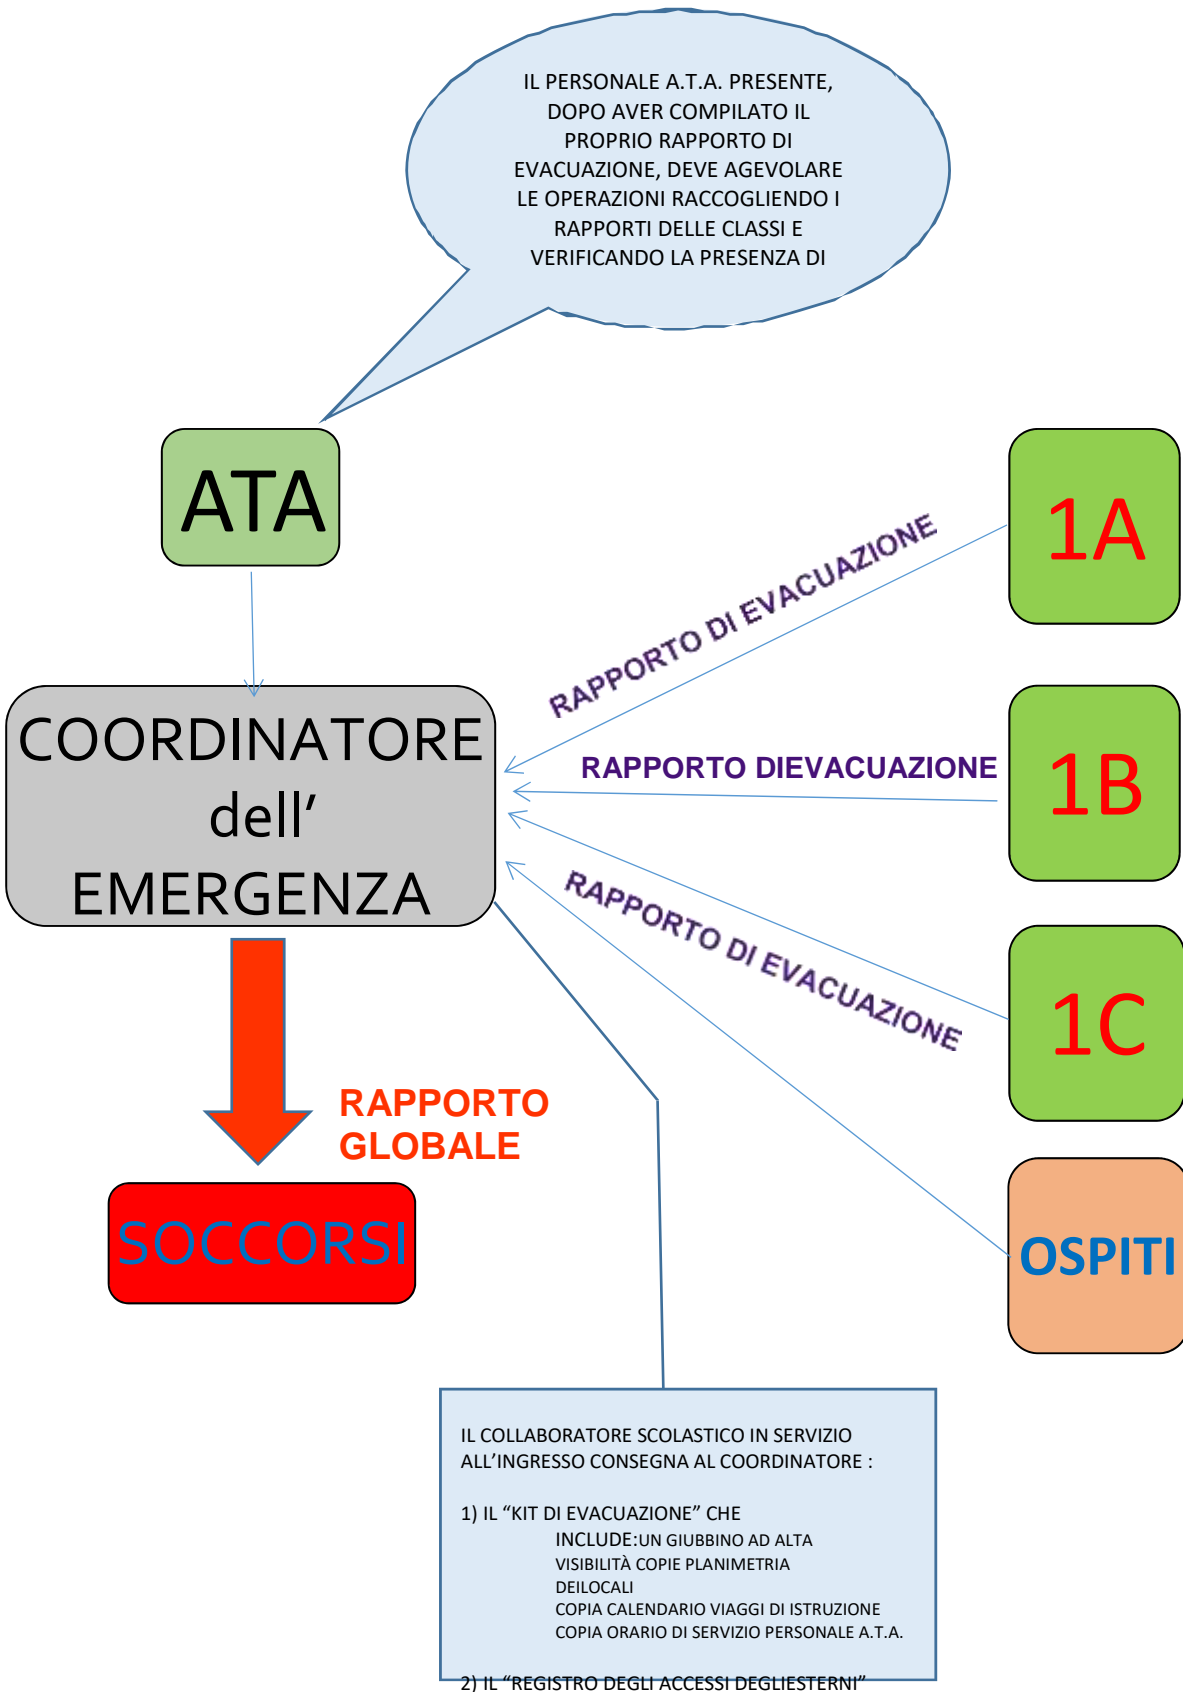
IL PERSONALE A.T.A. PRESENTE, DOPO AVER COMPILATO IL PROPRIO RAPPORTO DI EVACUAZIONE, DEVE AGEVOLARE LE OPERAZIONI RACCOGLIENDO I RAPPORTI DELLE CLASSI E VERIFICANDO LA PRESENZA DI

ATA

1A

RAPPORTO DI EVACUAZIONE

COORDINATORE dell' EMERGENZA

RAPPORTO DIEVACUAZIONE

1B

RAPPORTO DI EVACUAZIONE

1C

RAPPORTO GLOBALE

SOCCORSI

OSPITI

IL COLLABORATORE SCOLASTICO IN SERVIZIO ALL'INGRESSO CONSEGNA AL COORDINATORE :

1) IL "KIT DI EVACUAZIONE" CHE INCLUDE:UN GIUBBINO AD ALTA VISIBILITÀ COPIE PLANIMETRIA DEILOCALI
COPIA CALENDARIO VIAGGI DI ISTRUZIONE
COPIA ORARIO DI SERVIZIO PERSONALE A.T.A.

2) IL "REGISTRO DEGLI ACCESSI DEGLIESTERNI"